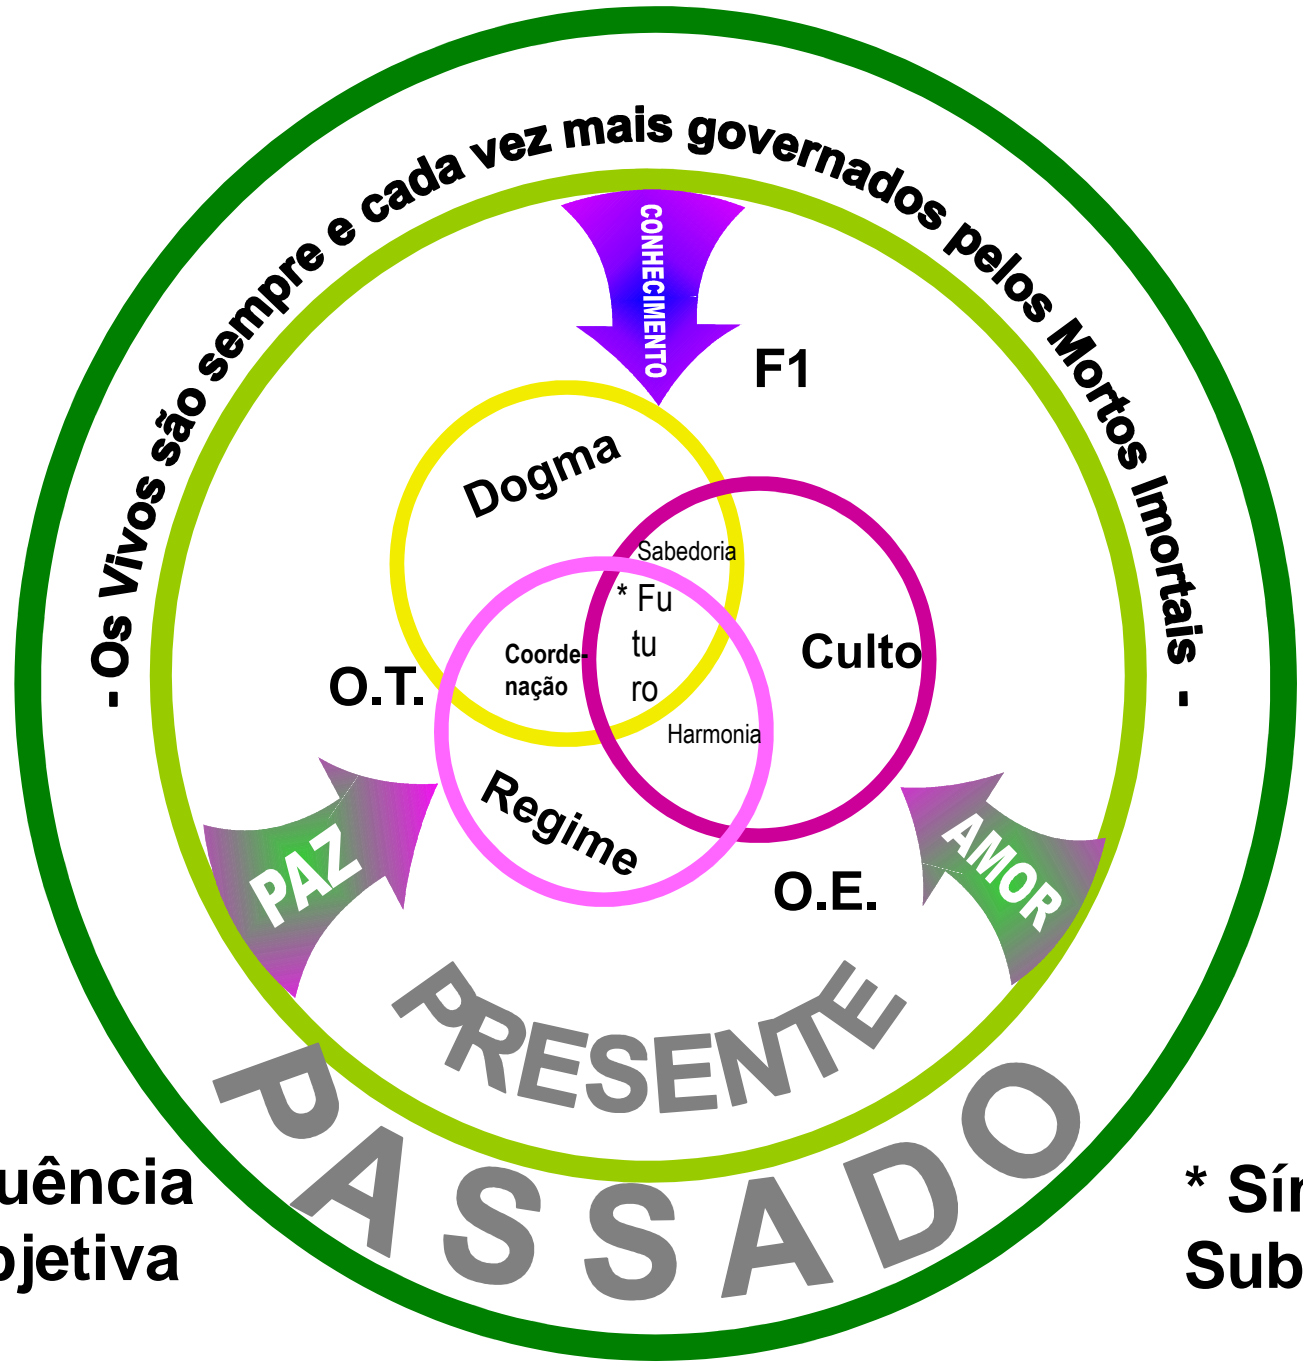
- Os Vivos são sempre e cada vez mais governados pelos Mortos Imortais -

CONHECIMENTO

F1

Dogma

Sabedoria

* Futuro

Coordenação

Culto

O.T.

Harmonia

Regime

PAZ

AMOR

O.E.

PRESENTE

PASSADO

uência
ojetiva

* Sí
Sub